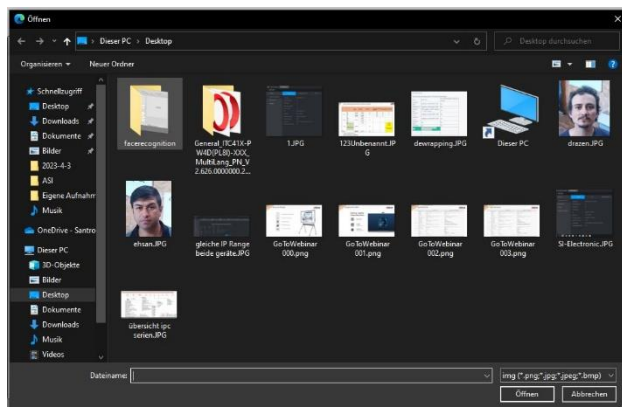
Öffnen

Dieser PC > Desktop

Desktop durchsuchen

Organisieren ▾ Neuer Ordner

Schnellzugriff
Desktop
Downloads
Dokumente
Bilder
2023-4-3
ASI
Eigene Aufnahm
Musik
OneDrive - Santro
Dieser PC
3D-Objekte
Bilder
Desktop
Dokumente
Downloads
Musik
Videos

facerecognition
General_ITC41X-PW4D(PL8)-XXX_MultiLang_PN_V2.626.0000000.2...
1.JPG
123Unbenannt.JPG
dewrapping.JPG
Dieser PC
drazen.JPG
ehsan.JPG
gleiche IP Range beide geräte.JPG
GoToWebinar 000.png
GoToWebinar 001.png
GoToWebinar 002.png
GoToWebinar 003.png
SI-Electronic.JPG
übersicht ipc serien.JPG

Dateiname:
img (*.png;*.jpg;*.jpeg;*.bmp)
Öffnen
Abbrechen